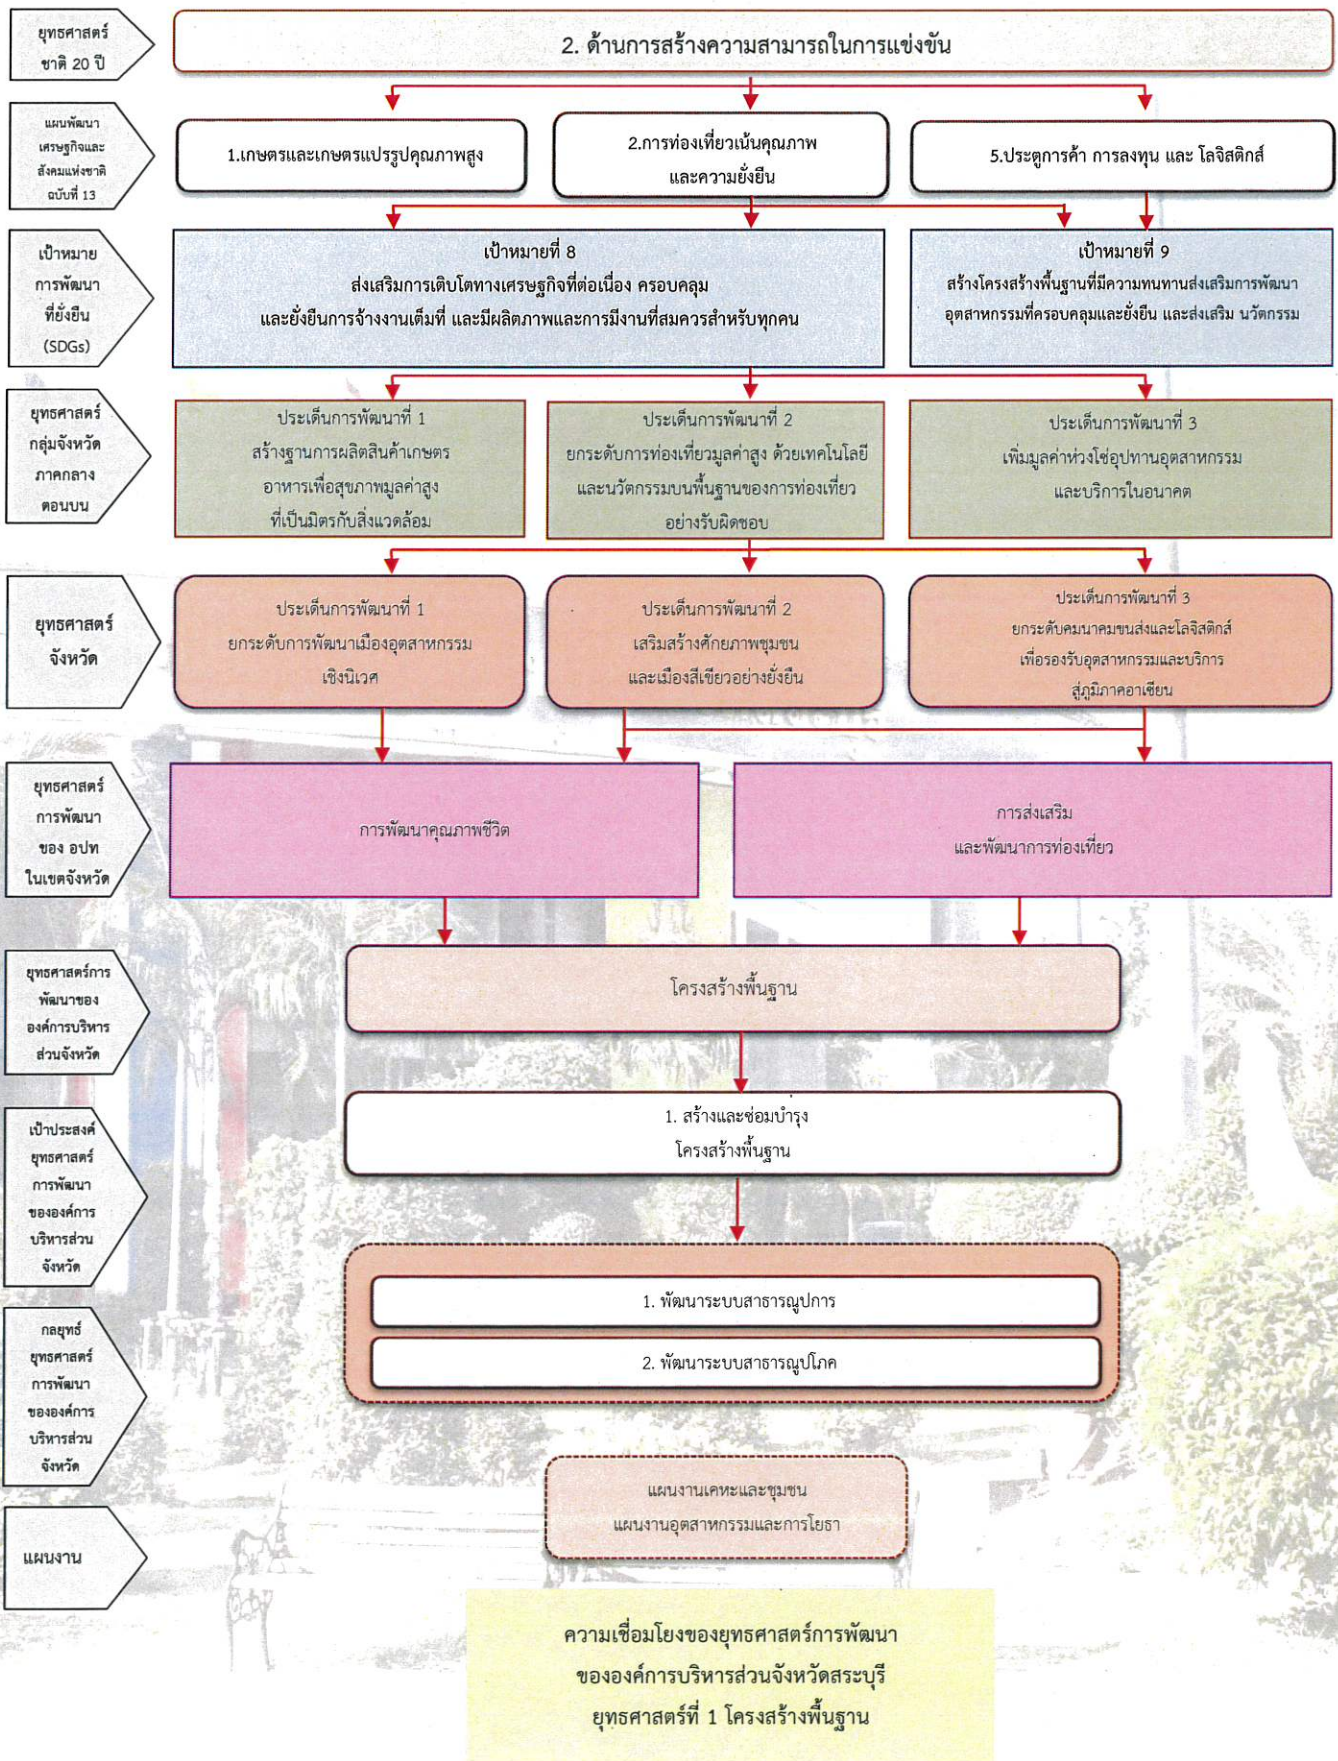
ยุทธศาสตร์ชาติ 20 ปี

2. ด้านการสร้างความสามารถในการแข่งขัน

แผนพัฒนาเศรษฐกิจและสังคมแห่งชาติ ฉบับที่ 13

1.เกษตรและเกษตรแปรรูปคุณภาพสูง

2.การท่องเที่ยวเน้นคุณภาพและความยั่งยืน

5.ประตูการค้า การลงทุน และ โลจิสติกส์

เป้าหมายการพัฒนาที่ยั่งยืน (SDGs)

เป้าหมายที่ 8
ส่งเสริมการเติบโตทางเศรษฐกิจที่ต่อเนื่อง ครอบคลุม และยั่งยืนการจ้างงานเต็มที่ และมีผลิตภาพและการมีงานที่สมควรสำหรับทุกคน

เป้าหมายที่ 9
สร้างโครงสร้างพื้นฐานที่มีความทนทานส่งเสริมการพัฒนาอุตสาหกรรมที่ครอบคลุมและยั่งยืน และส่งเสริม นวัตกรรม

ยุทธศาสตร์กลุ่มจังหวัดภาคกลางตอนบน

ประเด็นการพัฒนาที่ 1
สร้างฐานการผลิตสินค้าเกษตร อาหารเพื่อสุขภาพมูลค่าสูง ที่เป็นมิตรกับสิ่งแวดล้อม

ประเด็นการพัฒนาที่ 2
ยกระดับการท่องเที่ยวมูลค่าสูง ด้วยเทคโนโลยีและนวัตกรรมบนพื้นฐานของการท่องเที่ยวอย่างรับผิดชอบ

ประเด็นการพัฒนาที่ 3
เพิ่มมูลค่าห่วงโซ่อุปทานอุตสาหกรรมและบริการในอนาคต

ยุทธศาสตร์จังหวัด

ประเด็นการพัฒนาที่ 1
ยกระดับการพัฒนาเมืองอุตสาหกรรมเชิงนิเวศ

ประเด็นการพัฒนาที่ 2
เสริมสร้างศักยภาพชุมชนและเมืองสีเขียวอย่างยั่งยืน

ประเด็นการพัฒนาที่ 3
ยกระดับคมนาคมขนส่งและโลจิสติกส์ เพื่อรองรับอุตสาหกรรมและบริการ สู่ภูมิภาคอาเซียน

ยุทธศาสตร์การพัฒนาของ อปท ในเขตจังหวัด

การพัฒนาคุณภาพชีวิต

การส่งเสริม
และพัฒนาการท่องเที่ยว

ยุทธศาสตร์การพัฒนาขององค์การบริหารส่วนจังหวัด

โครงสร้างพื้นฐาน

เป้าประสงค์ยุทธศาสตร์การพัฒนาขององค์การบริหารส่วนจังหวัด

1. สร้างและซ่อมบำรุง
โครงสร้างพื้นฐาน

กลยุทธ์ยุทธศาสตร์การพัฒนาขององค์การบริหารส่วนจังหวัด

1. พัฒนาระบบสาธารณูปการ

2. พัฒนาระบบสาธารณูปโภค

แผนงาน

แผนงานเคหะและชุมชน
แผนงานอุตสาหกรรมและการโยธา

ความเชื่อมโยงของยุทธศาสตร์การพัฒนา
ขององค์การบริหารส่วนจังหวัดสระบุรี
ยุทธศาสตร์ที่ 1 โครงสร้างพื้นฐาน